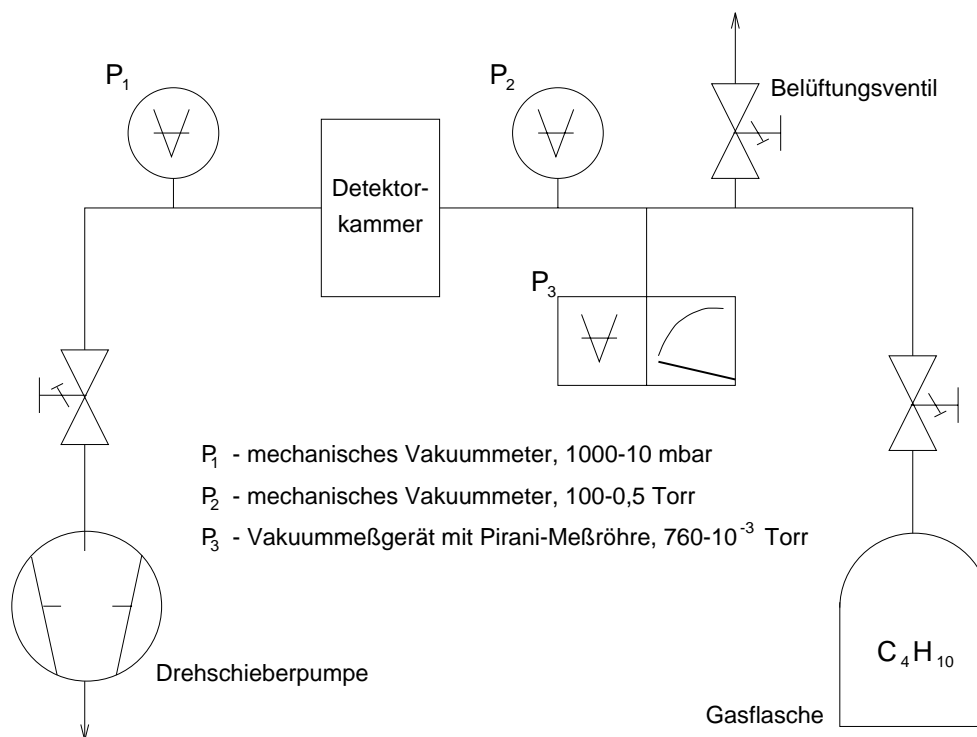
$P_1$

$P_2$

Belüftungsventil

Detektorkammer

$P_3$

$P_1$ - mechanisches Vakuummeter, 1000-10 mbar

$P_2$ - mechanisches Vakuummeter, 100-0,5 Torr

$P_3$ - Vakuummeßgerät mit Pirani-Meßröhre, 760-$10^{-3}$ Torr

Drehschieberpumpe

$C_4H_{10}$

Gasflasche